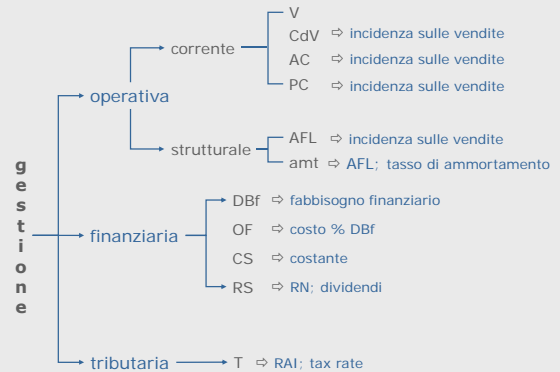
gestione

operativa

corrente

V

CdV ⇨ incidenza sulle vendite

AC ⇨ incidenza sulle vendite

PC ⇨ incidenza sulle vendite

strutturale

AFL ⇨ incidenza sulle vendite

amt ⇨ AFL; tasso di ammortamento

finanziaria

DBf ⇨ fabbisogno finanziario

OF ⇨ costo % DBf

CS ⇨ costante

RS ⇨ RN; dividendi

tributaria

T ⇨ RAI; tax rate